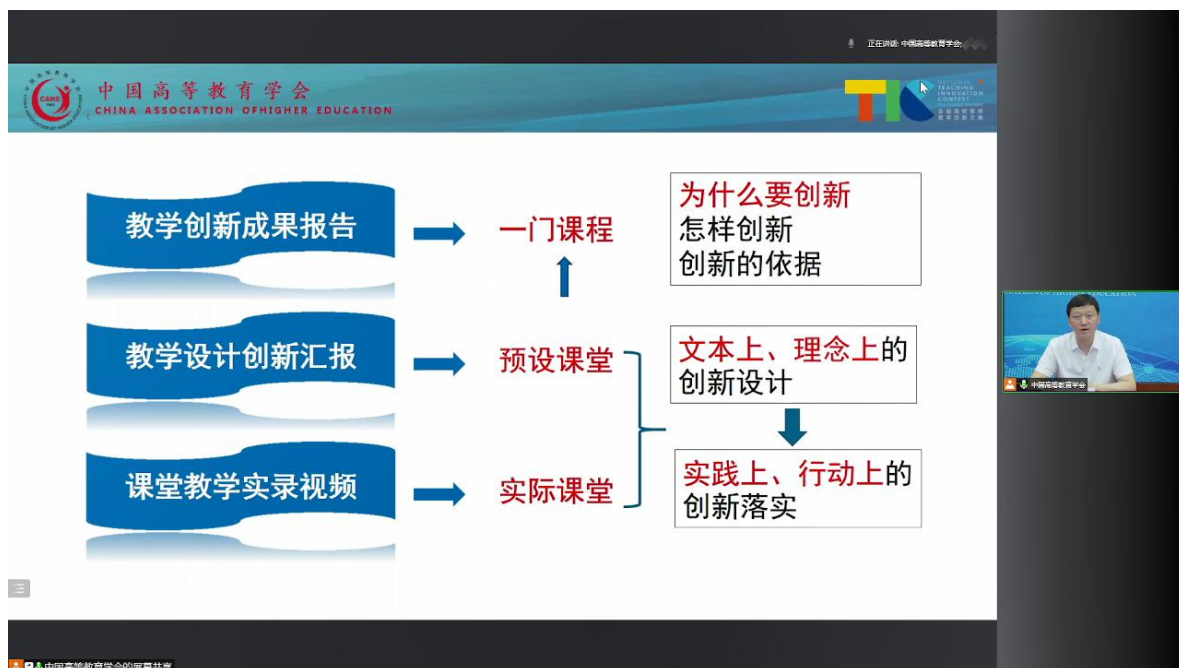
正在讲话: 中国高等教育学会

CAHE

中国高等教育学会
CHINA ASSOCIATION OFHIGHER EDUCATION

TIC NATIONAL TEACHING INNOVATION CONTEST 全国高校教师教学创新大赛

教学创新成果报告

一门课程

为什么要创新
怎样创新
创新的依据

教学设计创新汇报

预设课堂

文本上、理念上的创新设计

课堂教学实录视频

实际课堂

实践上、行动上的创新落实

中国高等教育学会

中国高等教育学会的屏幕共享